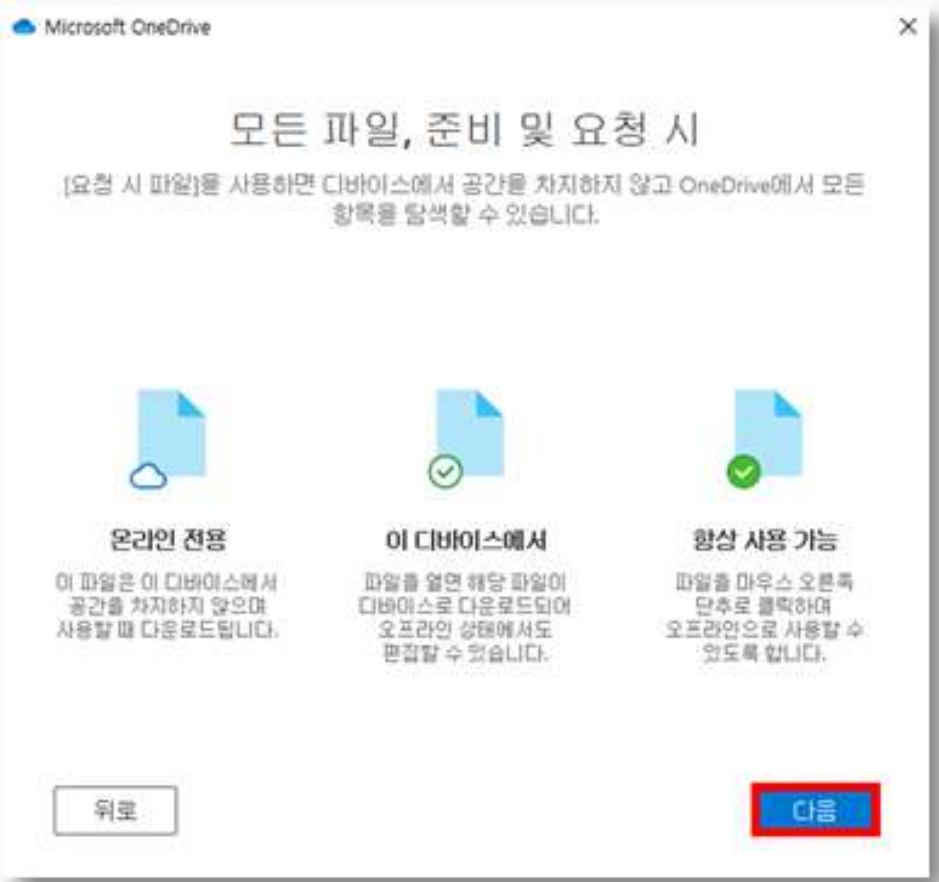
Microsoft OneDrive

×

모든 파일, 준비 및 요청 시

[요청 시 파일]을 사용하면 디바이스에서 공간을 차지하지 않고 OneDrive에서 모든 항목을 탐색할 수 있습니다.

온라인 전용

이 파일은 이 디바이스에서 공간을 차지하지 않으며 사용할 때 다운로드됩니다.

이 디바이스에서

파일을 열면 해당 파일이 디바이스로 다운로드되어 오프라인 상태에서도 편집할 수 있습니다.

항상 사용 가능

파일을 마우스 오른쪽 단추로 클릭하여 오프라인으로 사용할 수 있도록 합니다.

뒤로

다음